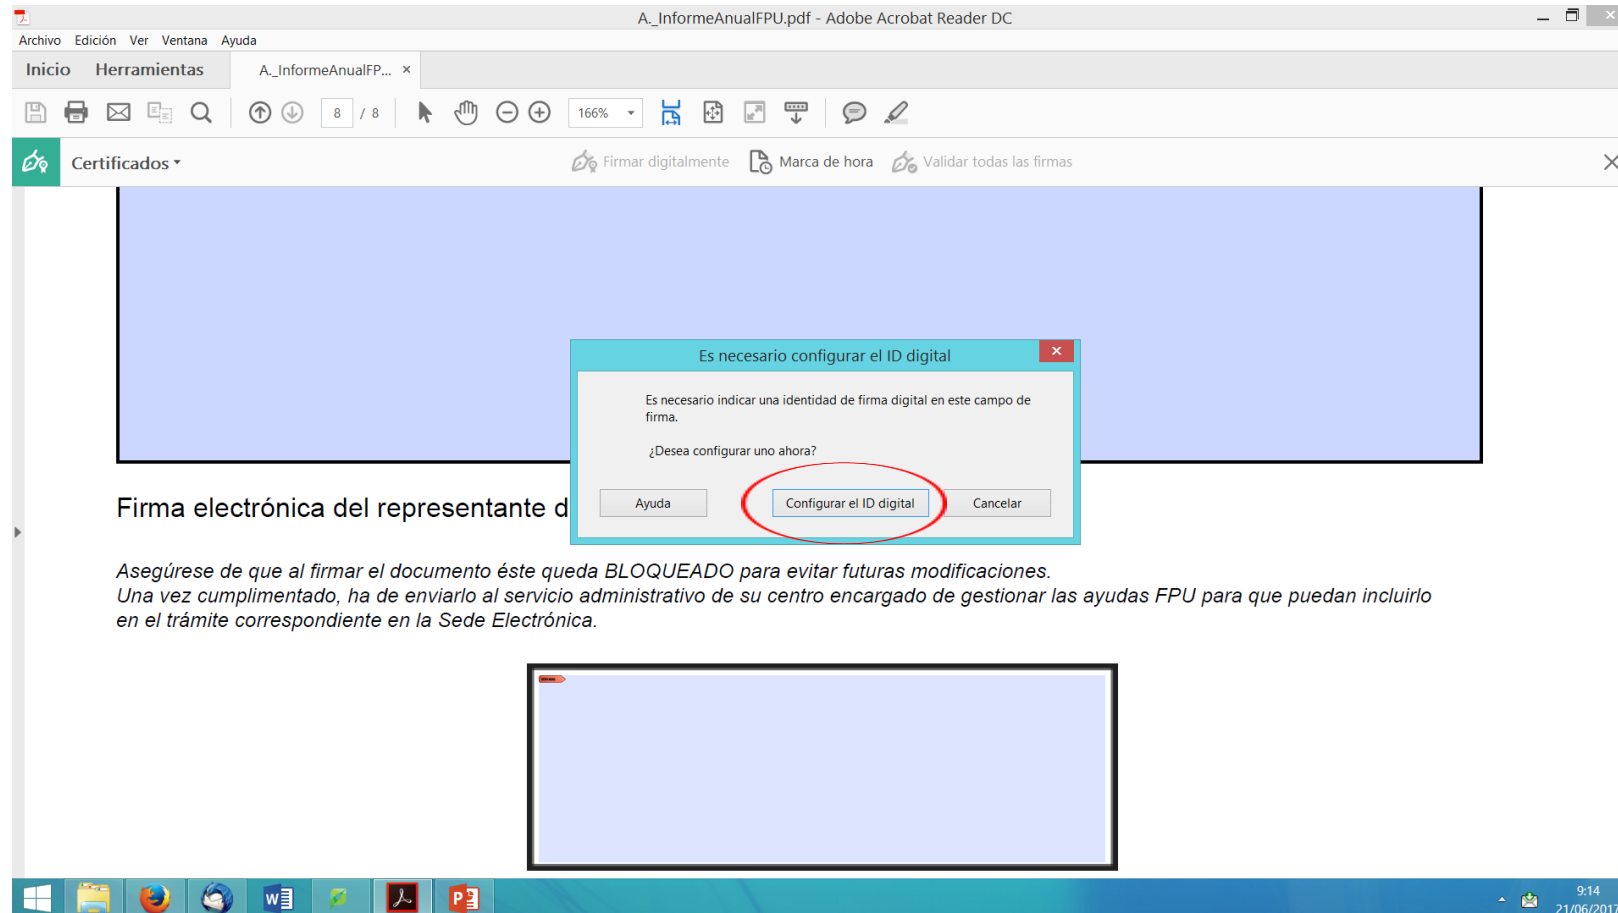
A._InformeAnualFPU.pdf - Adobe Acrobat Reader DC

Archivo Edición Ver Ventana Ayuda

Inicio Herramientas A._InformeAnualFP... ×

8 / 8 166%

Certificados

Firmar digitalmente Marca de hora Validar todas las firmas

Es necesario configurar el ID digital

Es necesario indicar una identidad de firma digital en este campo de firma.

¿Desea configurar uno ahora?

Ayuda Configurar el ID digital Cancelar

Firma electrónica del representante d

Asegúrese de que al firmar el documento éste queda BLOQUEADO para evitar futuras modificaciones.
Una vez cumplimentado, ha de enviarlo al servicio administrativo de su centro encargado de gestionar las ayudas FPU para que puedan incluirlo en el trámite correspondiente en la Sede Electrónica.

9:14
21/06/2017